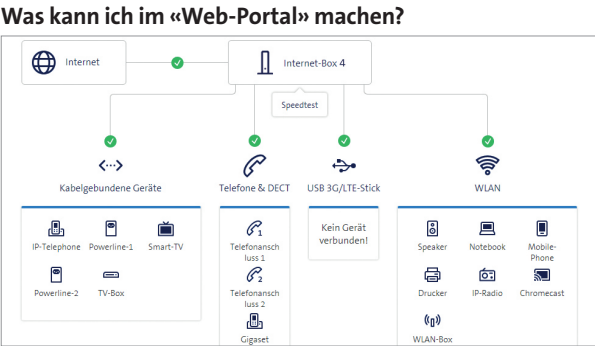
Was kann ich im «Web-Portal» machen?

Internet

Internet-Box 4

Speedtest

Kabelgebundene Geräte

Telefone & DECT

USB 3G/LTE-Stick

WLAN

IP-Telephone

Powerline-1

Smart-TV

Powerline-2

TV-Box

1 Telefonanschluss 1

2 Telefonanschluss 2

Gigaset

Kein Gerät verbunden!

Speaker

Notebook

Mobile-Phone

Drucker

IP-Radio

Chromecast

WLAN-Box